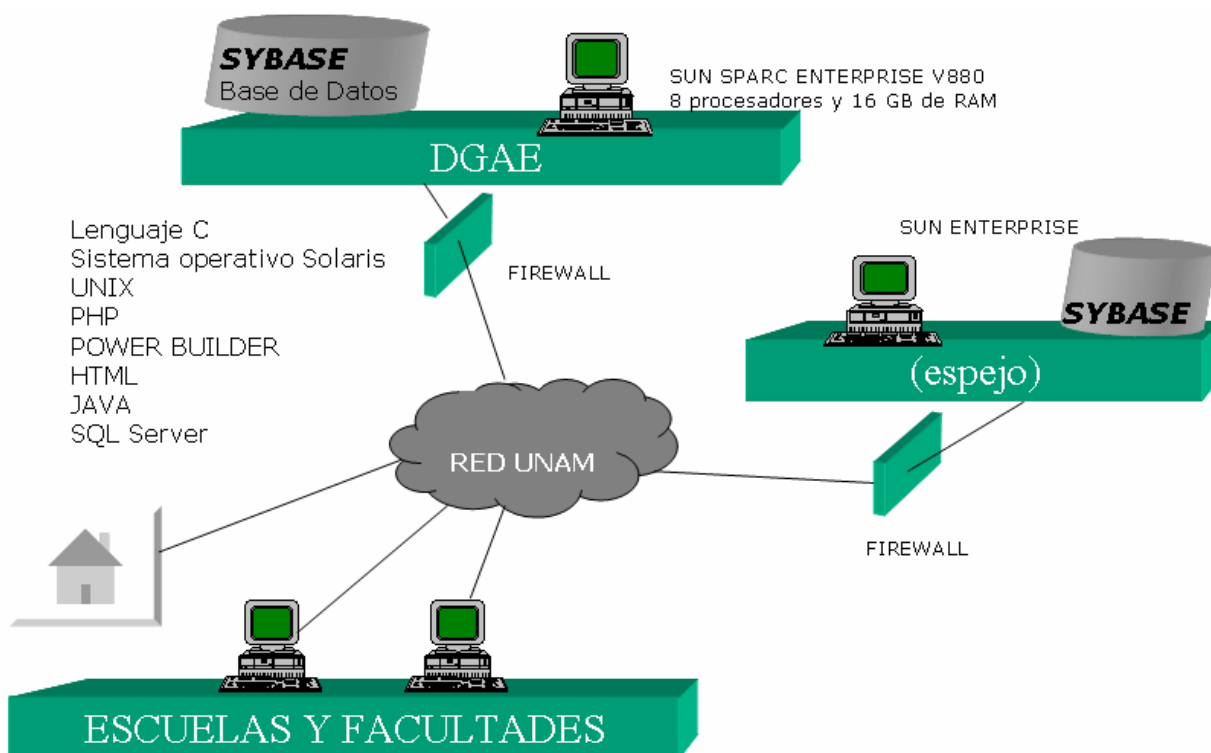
SYBASE
Base de Datos

SUN SPARC ENTERPRISE V880
8 procesadores y 16 GB de RAM

DGAE

Lenguaje C
Sistema operativo Solaris
UNIX
PHP
POWER BUILDER
HTML
JAVA
SQL Server

FIREWALL

SUN ENTERPRISE

SYBASE

(espejo)

RED UNAM

FIREWALL

ESCUELAS Y FACULTADES